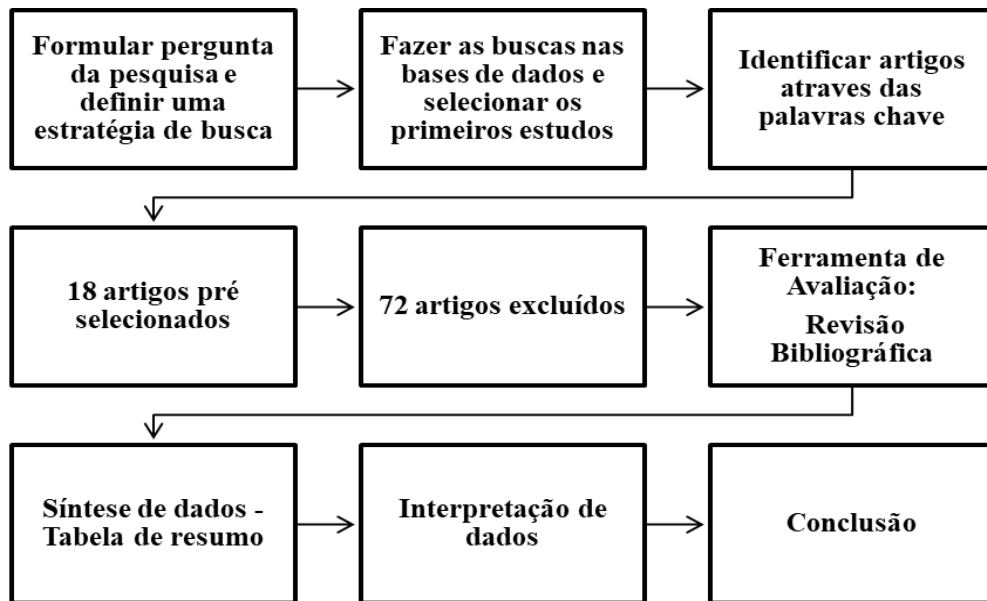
Formular pergunta da pesquisa e definir uma estratégia de busca

Fazer as buscas nas bases de dados e selecionar os primeiros estudos

Identificar artigos atraves das palavras chave

18 artigos pré selecionados

72 artigos excluídos

Ferramenta de Avaliação:
Revisão Bibliográfica

Síntese de dados - Tabela de resumo

Interpretação de dados

Conclusão